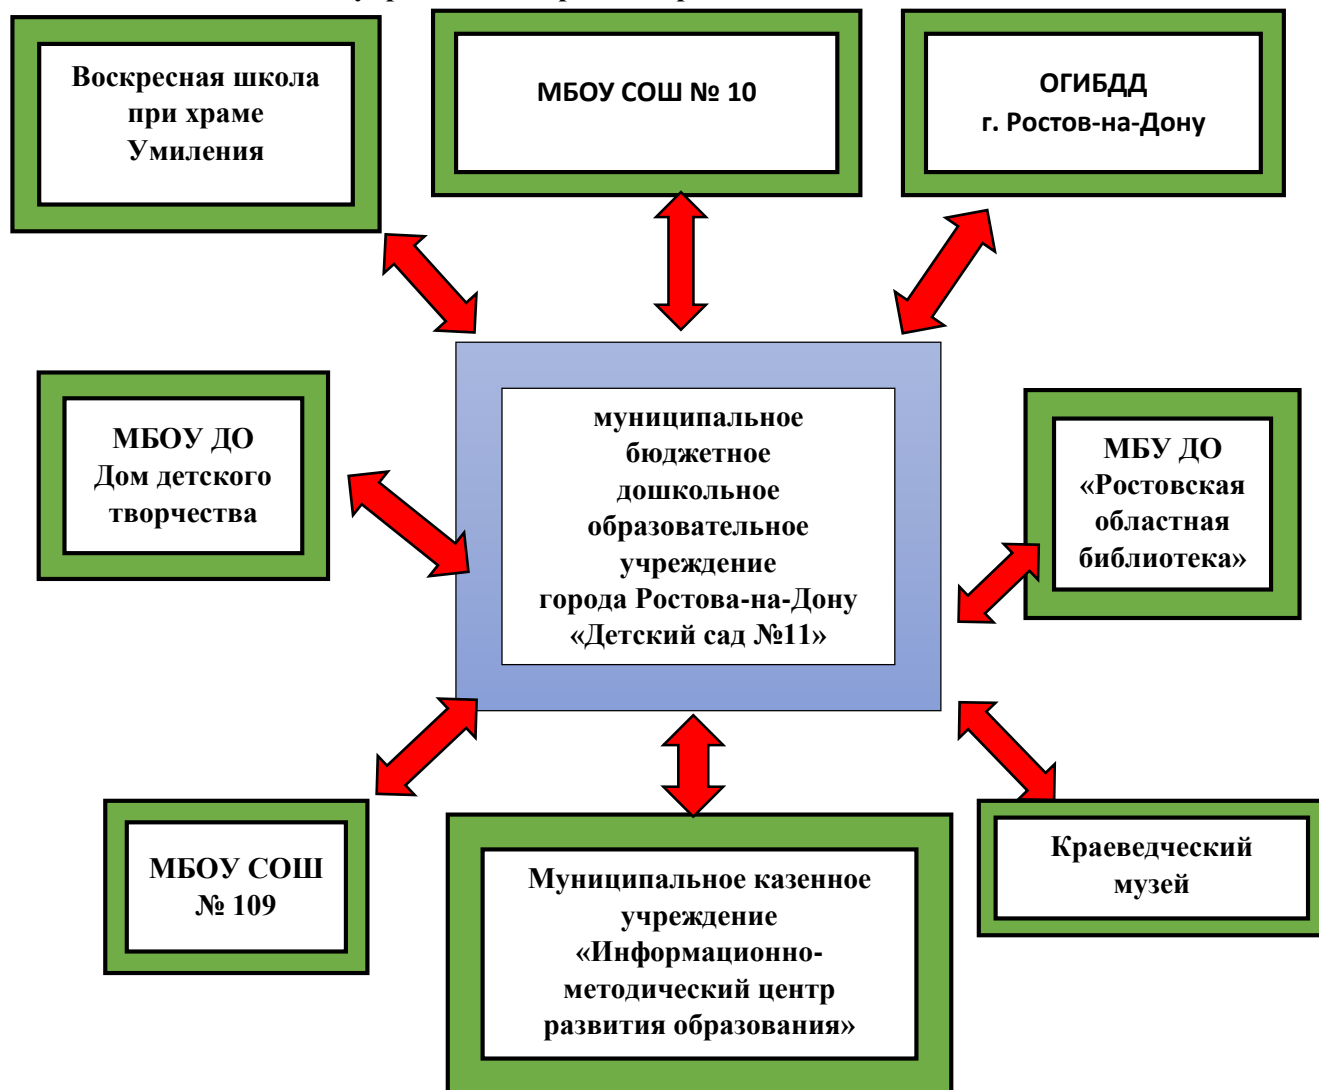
Воскресная школа при храме Умиления

МБОУ СОШ № 10

ОГИБДД г. Ростов-на-Дону

МБОУ ДО Дом детского творчества

муниципальное бюджетное дошкольное образовательное учреждение города Ростова-на-Дону «Детский сад №11»

МБУ ДО «Ростовская областная библиотека»

МБОУ СОШ № 109

Муниципальное казенное учреждение «Информационно-методический центр развития образования»

Краеведческий музей